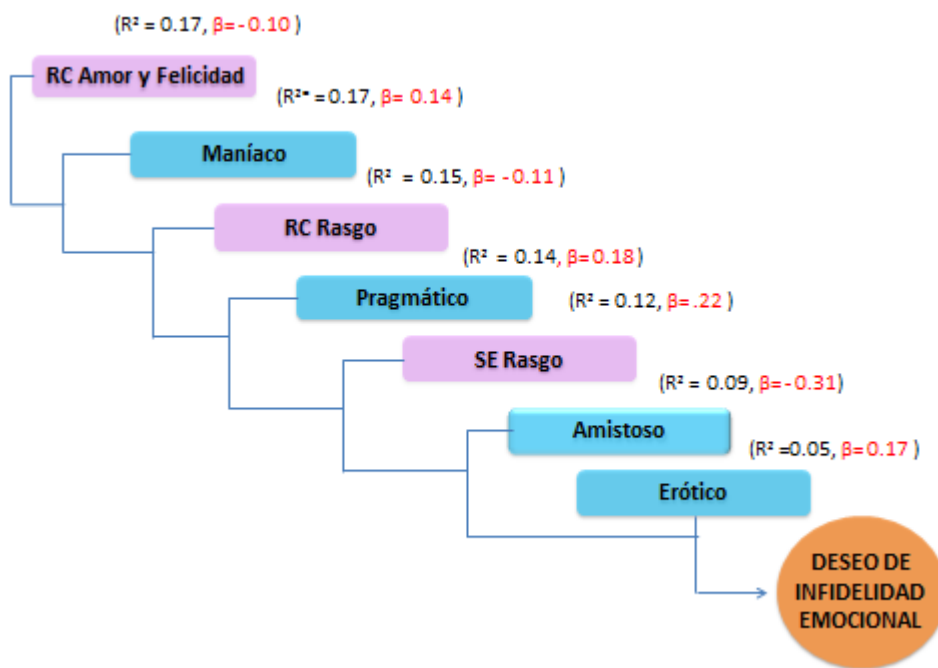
(R² = 0.17, β= -0.10 )

RC Amor y Felicidad

(R²* = 0.17, β= 0.14 )

Maníaco

(R² = 0.15, β= -0.11 )

RC Rasgo

(R² = 0.14, β=0.18 )

Pragmático

(R² = 0.12, β= .22 )

SE Rasgo

(R² = 0.09, β=-0.31)

Amistoso

(R² =0.05, β=0.17 )

Erótico

DESEO DE INFIDELIDAD EMOCIONAL